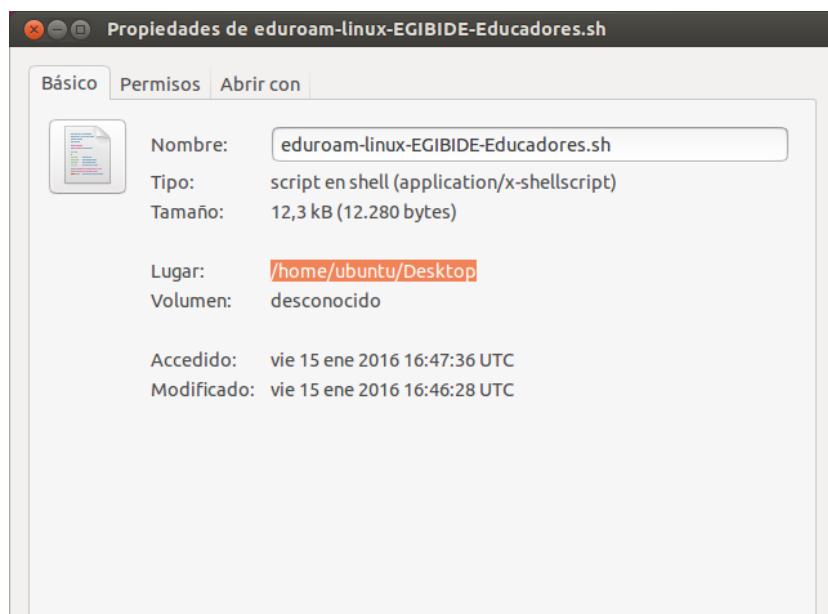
Propiedades de eduroam-linux-EGIBIDE-Educadores.sh

Básico Permisos Abrir con

Nombre: eduroam-linux-EGIBIDE-Educadores.sh
Tipo: script en shell (application/x-shellscript)
Tamaño: 12,3 kB (12.280 bytes)

Lugar: /home/ubuntu/Desktop
Volumen: desconocido

Accedido: vie 15 ene 2016 16:47:36 UTC
Modificado: vie 15 ene 2016 16:46:28 UTC